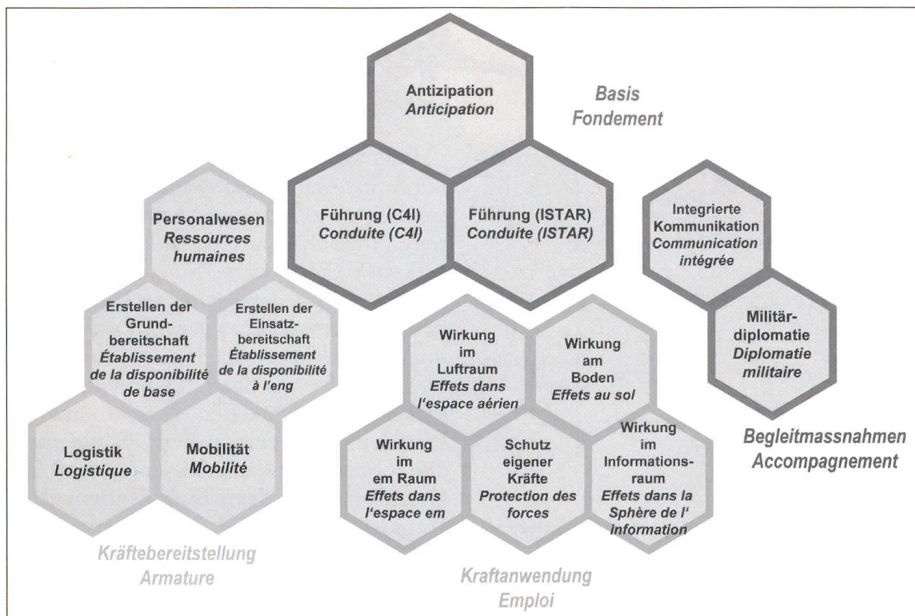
Antizipation
*Anticipation*

Basis
*Fondement*

Führung (C4I)
*Conduite (C4I)*

Führung (ISTAR)
*Conduite (ISTAR)*

Integrierte Kommunikation
*Communication intégrée*

Militär-diplomatie
*Diplomatie militaire*

Begleitmassnahmen
*Accompagnement*

Personalwesen
*Ressources humaines*

Erstellen der Grundbereitschaft
*Établissement de la disponibilité de base*

Erstellen der Einsatzbereitschaft
*Établissement de la disponibilité à l'eng*

Logistik
*Logistique*

Mobilität
*Mobilité*

Kräftebereitstellung
*Armature*

Wirkung im Luftraum
*Effets dans l'espace aérien*

Wirkung am Boden
*Effets au sol*

Wirkung im em Raum
*Effets dans l'espace em*

Schutz eigener Kräfte
*Protection des forces*

Wirkung im Informationsraum
*Effets dans la Sphère de l' information*

Kraftanwendung
*Emploi*